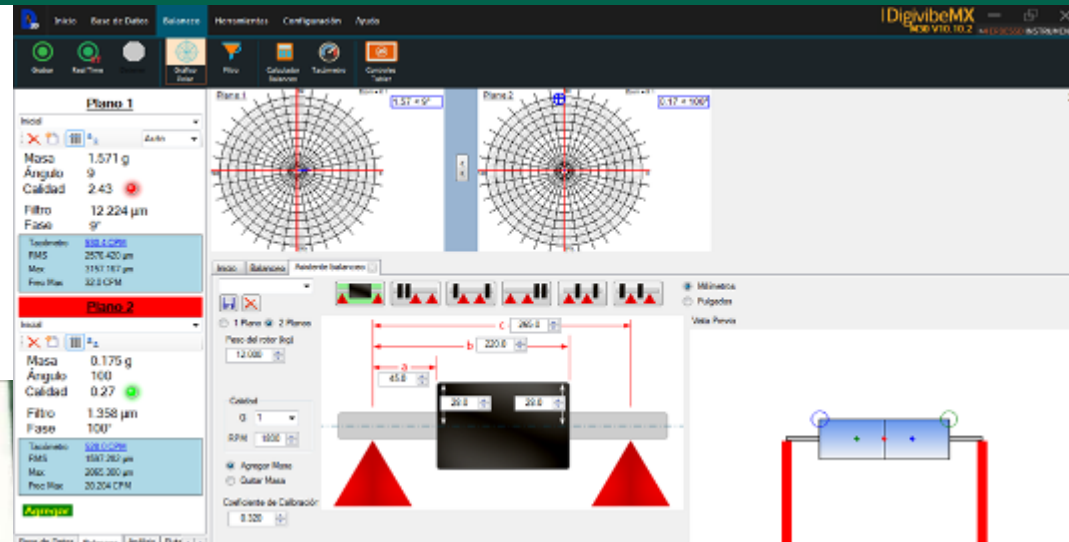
Inicio Base de Datos Balanceo Herramientas Configuración Ayuda

DigivibeMX M30 V10.10.2

Grabar Real Time Gráficos Polar Filtro Calculador Balanceo Tacómetro Controles Tablet

Plano 1
Inicial
Auto
Masa 1.571 g
Ángulo 9
Calidad 2.43
Filtro 12.224 µm
Fase 9°
Tacómetro 659.4 CPM
RMS 2576.420 µm
Max 3157.167 µm
Frec Max 32.0 CPM

Plano 2
Inicial
Masa 0.175 g
Ángulo 100
Calidad 0.27
Filtro 1.358 µm
Fase 100°
Tacómetro 528.0 CPM
RMS 1597.267 µm
Max 2065.380 µm
Frec Max 20.204 CPM

Agregar

Base de Datos Balanceo Análisis Ruta

Plano 1 1.57 < 9°
Plano 2 0.17 < 100°

Inicio Balanceo Asistente balanceo

1 Plano 2 Planos
Peso del rotor (kg)
12.000
Calidad
G 1
RPM 1000
Agregar Masa
Quitar Masa
Coeficiente de Calibración
0.320

c 266.0
b 220.0
a 45.0
20.0 20.0

Milímetros
Pulgadas
Vista Previa